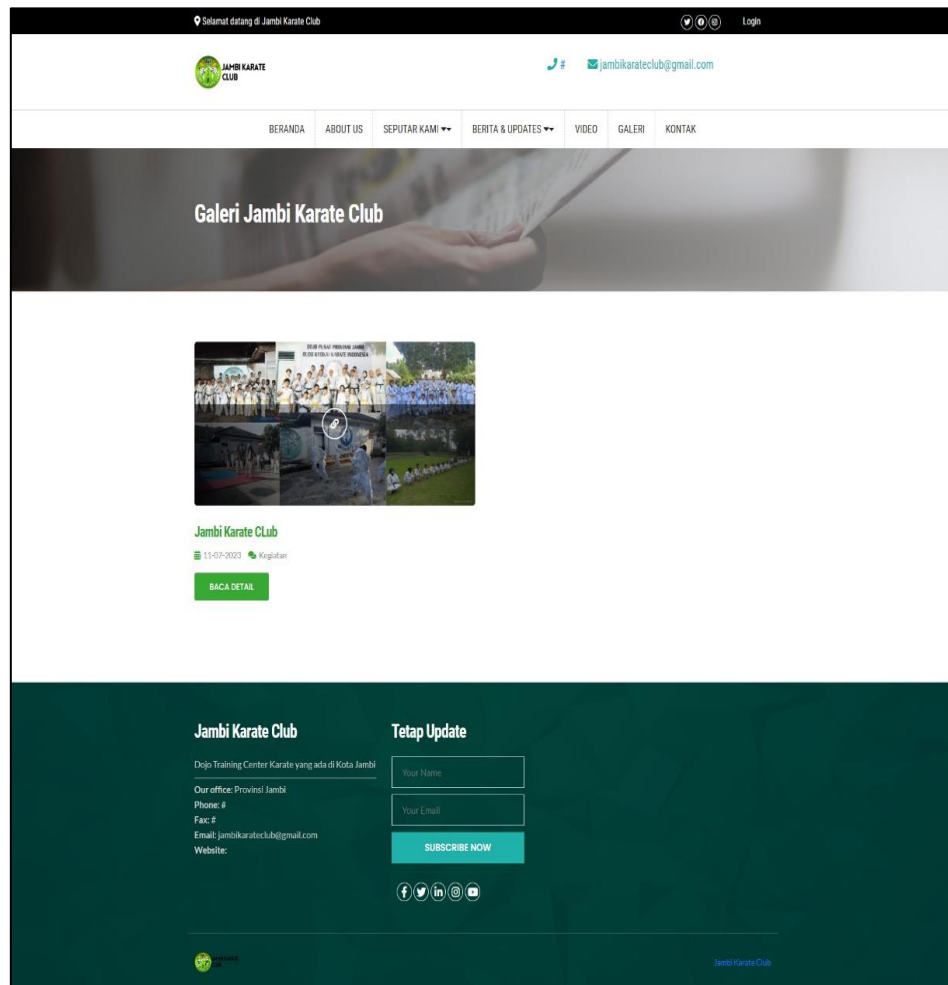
Selamat datang di Jambi Karate Club

Login

JAMBI KARATE CLUB

\# jambikarateclub@gmail.com

BERANDA ABOUT US SEPUTAR KAMI BERITA & UPDATES VIDEO GALERI KONTAK

Galeri Jambi Karate Club

Jambi Karate CLub

11-07-2023 Kegiatan

BACA DETAIL

Jambi Karate Club

Dojo Training Center Karate yang ada di Kota Jambi

Our office: Provinsi Jambi
Phone: #
Fax: #
Email: jambikarateclub@gmail.com
Website:

Tetap Update

Your Name

Your Email

SUBSCRIBE NOW

Jambi Karate Club